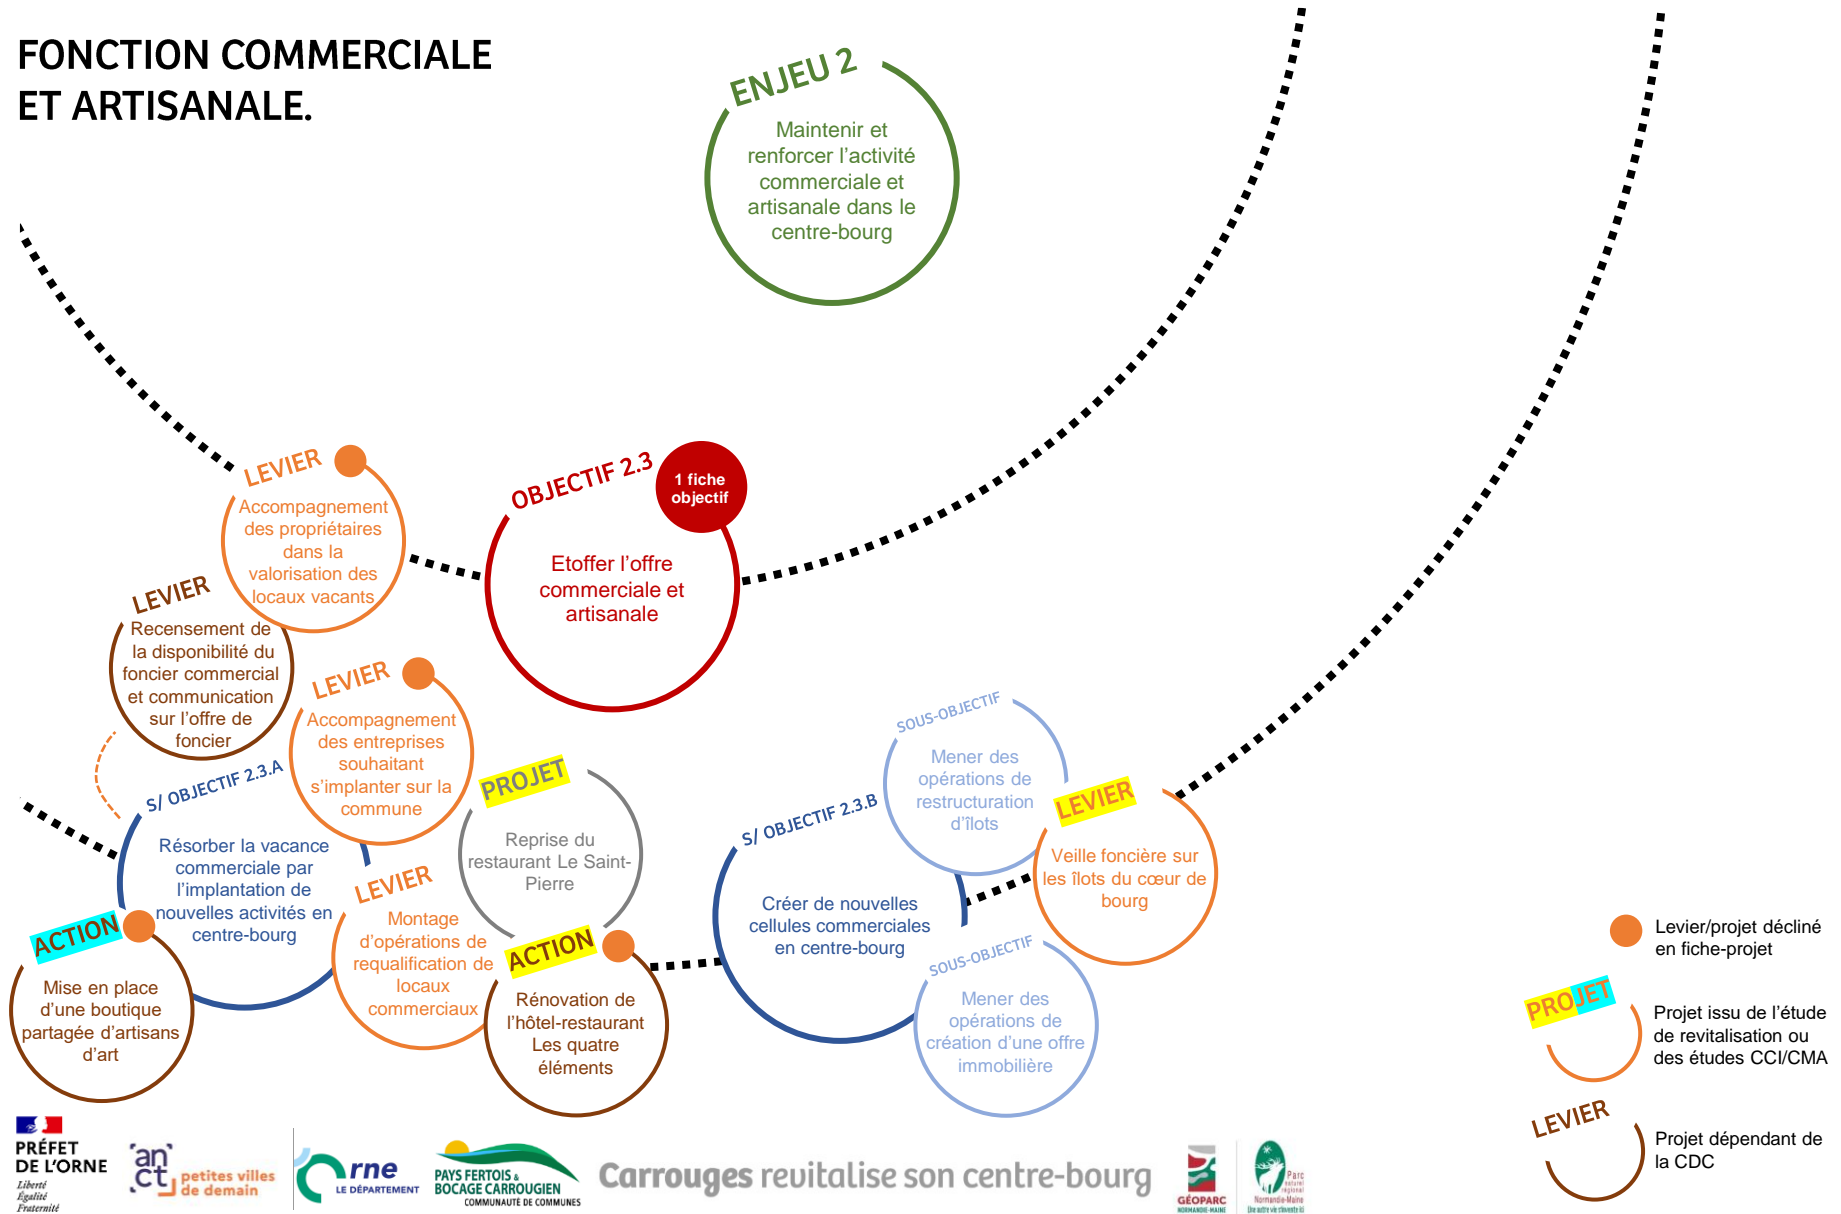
FONCTION COMMERCIALE ET ARTISANALE.

ENJEU 2
Maintenir et renforcer l'activité commerciale et artisanale dans le centre-bourg

OBJECTIF 2.3
1 fiche objectif
Etoffer l'offre commerciale et artisanale

LEVIER
Accompagnement des propriétaires dans la valorisation des locaux vacants

LEVIER
Recensement de la disponibilité du foncier commercial et communication sur l'offre de foncier

LEVIER
Accompagnement des entreprises souhaitant s'implanter sur la commune

S/ OBJECTIF 2.3.A
Résorber la vacance commerciale par l'implantation de nouvelles activités en centre-bourg

PROJET
Reprise du restaurant Le Saint-Pierre

LEVIER
Montage d'opérations de requalification de locaux commerciaux

ACTION
Mise en place d'une boutique partagée d'artisans d'art

ACTION
Rénovation de l'hôtel-restaurant Les quatre éléments

S/ OBJECTIF 2.3.B
Créer de nouvelles cellules commerciales en centre-bourg

SOUS-OBJECTIF
Mener des opérations de restructuration d'îlots

LEVIER
Veille foncière sur les îlots du cœur de bourg

SOUS-OBJECTIF
Mener des opérations de création d'une offre immobilière

Levier/projet décliné en fiche-projet

PROJET
Projet issu de l'étude de revitalisation ou des études CCI/CMA

LEVIER
Projet dépendant de la CDC

PRÉFET DE L'ORNE
Liberté Égalité Fraternité
anct petites villes de demain
orne LE DÉPARTEMENT
PAYS FERTOIS & BOCAGE CARROUGIEN COMMUNAUTÉ DE COMMUNES
Carrouges revitalise son centre-bourg
GÉOPARC NORMANDIE-MAINE
Parc naturel régional Normandie-Maine